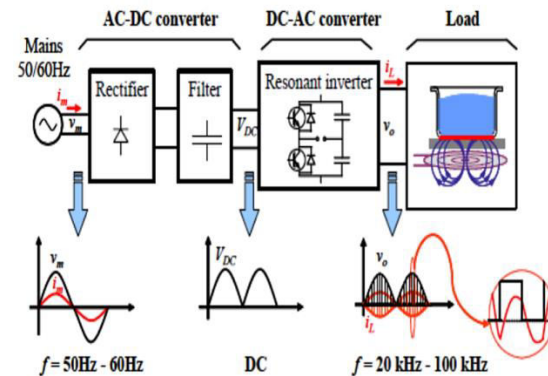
AC-DC converter

DC-AC converter

Load

Mains 50/60Hz

$i_m$

$v_m$

Rectifier

Filter

$V_{DC}$

Resonant inverter

$i_L$

$v_o$

$v_m$

$i_m$

$V_{DC}$

$v_o$

$i_L$

$f$ = 50Hz - 60Hz

DC

$f$ = 20 kHz - 100 kHz